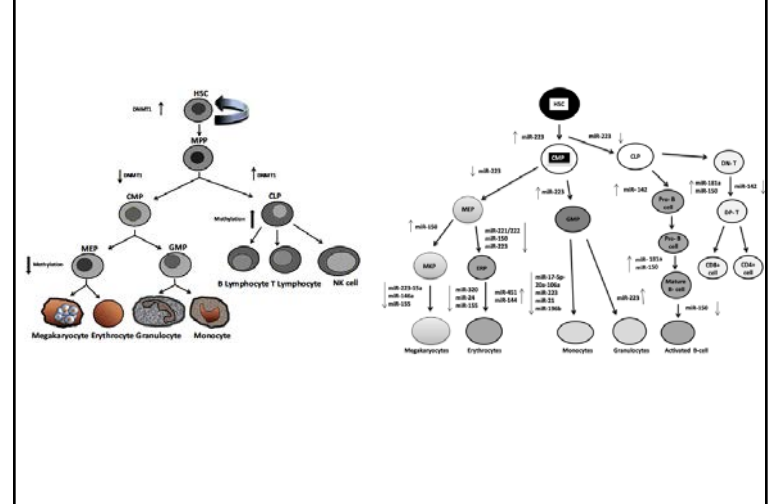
HSC
DNMT1
MPP
DNMT1
DNMT1
CMP
CLP
Methylation
MEP
GMP
Methylation
B Lymphocyte T Lymphocyte
NK cell
Megakaryocyte Erythrocyte Granulocyte Monocyte

HSC
miR-223
miR-223
CMP
CLP
DN-T
miR-223
miR-223
miR-142
miR-181a
miR-150
miR-142
MEP
GMP
Pro-B cell
DP-T
miR-150
miR-221/222
miR-150
miR-223
Pre-B cell
CD8+ cell
CD4+ cell
MKP
ERP
miR-181a
miR-150
Mature B-cell
miR-223-15a
miR-146a
miR-155
miR-320
miR-24
miR-155
miR-451
miR-144
miR-17-5p-20a-106a
miR-223
miR-21
miR-196b
miR-223
miR-150
Megakaryocytes
Erythrocytes
Monocytes
Granulocytes
Activated B-cell